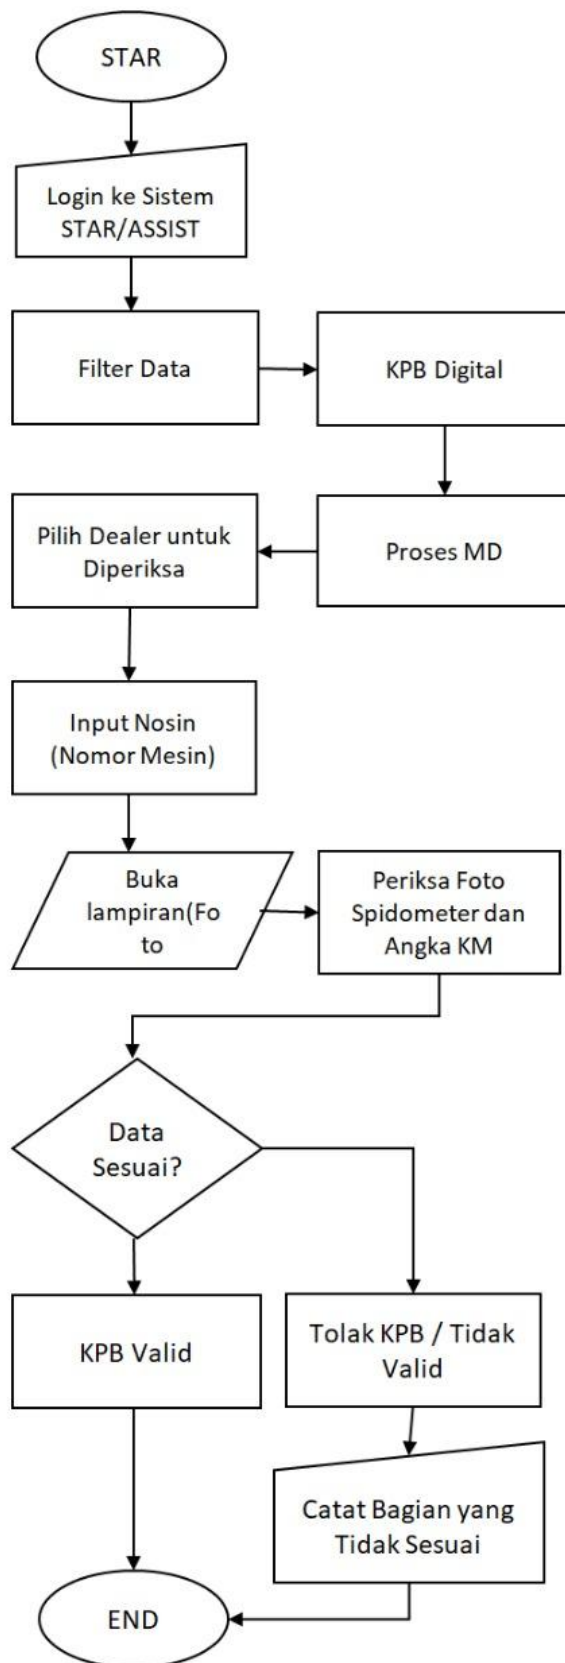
STAR

Login ke Sistem STAR/ASSIST

Filter Data

KPB Digital

Proses MD

Pilih Dealer untuk Diperiksa

Input Nosin (Nomor Mesin)

Buka lampiran(Fo to

Periksa Foto Spidometer dan Angka KM

Data Sesuai?

KPB Valid

Tolak KPB / Tidak Valid

Catat Bagian yang Tidak Sesuai

END